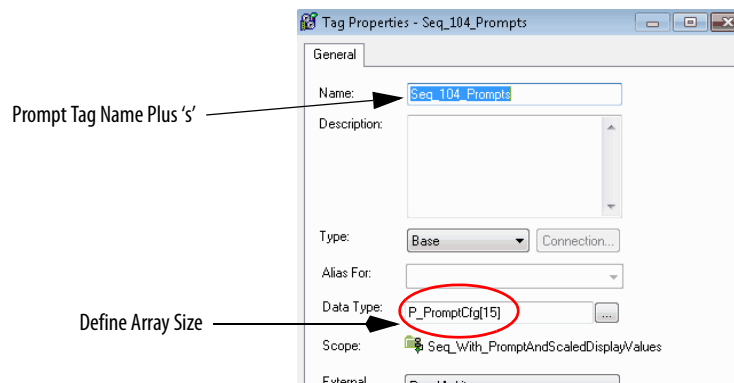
Tag Properties - Seq_104_Prompts

General

Prompt Tag Name Plus ‘s’

Name: Seq_104_Prompts

Description:

Type: Base

Connection...

Alias For:

Define Array Size

Data Type: P_PromptCfg[15]

...

Scope: Seq_With_PromptAndScaledDisplayValues

External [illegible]